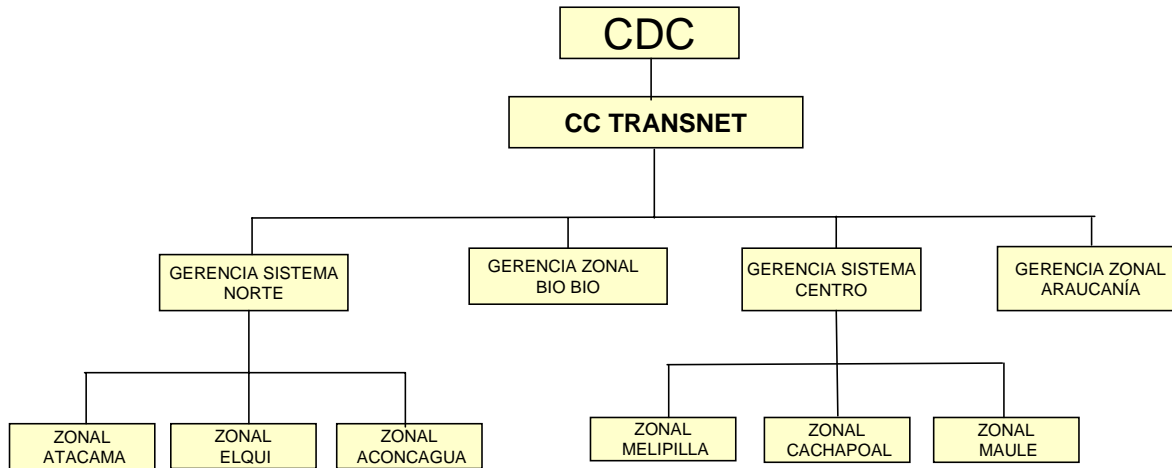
CDC

CC TRANSNET

GERENCIA SISTEMA NORTE

GERENCIA ZONAL BIO BIO

GERENCIA SISTEMA CENTRO

GERENCIA ZONAL ARAUCANÍA

ZONAL ATACAMA

ZONAL ELQUI

ZONAL ACONCAGUA

ZONAL MELIPILLA

ZONAL CACHAPOAL

ZONAL MAULE